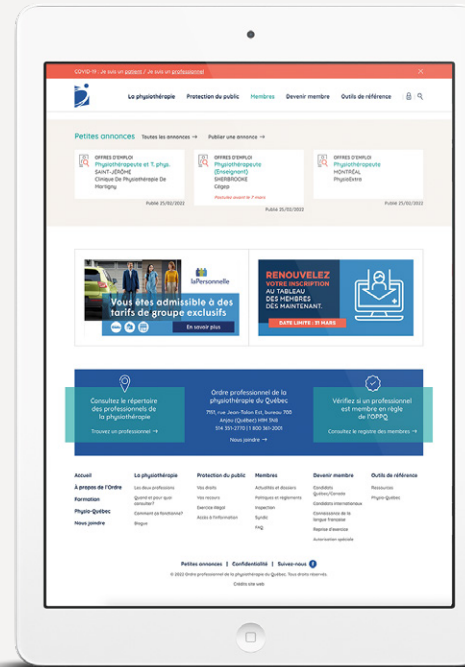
COVID-19 : Je suis un patient / Je suis un professionnel

La physiothérapie Protection du public Membres Devenir membre Outils de référence

Petites annonces Toutes les annonces → Publier une annonce →

OFFRES D'EMPLOI
Physiothérapeute et T. phys.
SAINT-JÉRÔME
Clinique De Physiothérapie De Marigny
Publié 25/02/2022

OFFRES D'EMPLOI
Physiothérapeute (Enseignant)
SHERBROOKE
Cégep
Postulez avant le 7 mars
Publié 25/02/2022

OFFRES D'EMPLOI
Physiothérapeute
MONTRÉAL
PhysioExtra
Publié 25/02/2022

laPersonnelle
Vous êtes admissible à des tarifs de groupe exclusifs
En savoir plus

RENOUVELEZ VOTRE INSCRIPTION AU TABLEAU DES MEMBRES DÈS MAINTENANT.
DATE LIMITE : 31 MARS

Consultez le répertoire des professionnels de la physiothérapie
Trouvez un professionnel →

Ordre professionnel de la physiothérapie du Québec
7151, rue Jean-Talon Est, bureau 700
Anjou (Québec) H1M 3N8
514 351-2770 | 1 800 361-2001
Nous joindre →

Vérifiez si un professionnel est membre en règle de l'OPPQ
Consultez le registre des membres →

Accueil
À propos de l'Ordre
Formation
Physio-Québec
Nous joindre

La physiothérapie
Les deux professions
Quand et pour quoi consulter?
Comment ça fonctionne?
Blogue

Protection du public
Vos droits
Vos recours
Exercice illégal
Accès à l'information

Membres
Actualités et dossiers
Politiques et règlements
Inspection
Syndic
FAQ

Devenir membre
Candidats Québec/Canada
Candidats internationaux
Connaissance de la langue française
Reprise d'exercice
Autorisation spéciale

Outils de référence
Ressources
Physio-Québec

Petites annonces | Confidentialité | Suivez-nous
© 2022 Ordre professionnel de la physiothérapie du Québec. Tous droits réservés.
Crédits site web